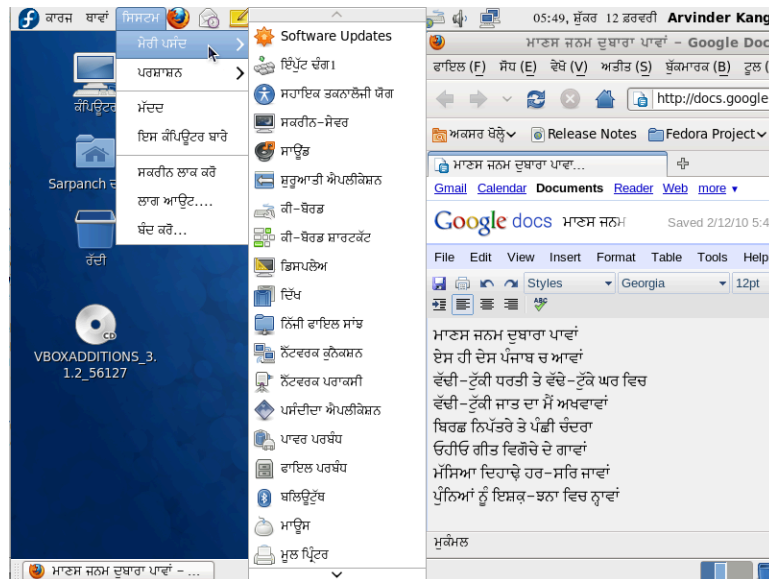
ਕਾਰਜ ਥਾਵਾਂ ਸਿਸਟਮ

05:49, ਸ਼ੁੱਕਰ 12 ਫ਼ਰਵਰੀ Arvinder Kang

ਮੇਰੀ ਪਸੰਦ
ਪਰਸ਼ਾਸ਼ਨ
ਮੱਦਦ
ਇਸ ਕੰਪਿਊਟਰ ਬਾਰੇ
ਸਕਰੀਨ ਲਾਕ ਕਰੋ
ਲਾਗ ਆਉਟ....
ਬੰਦ ਕਰੋ...

Software Updates
ਇੰਪੁੱਟ ਢੰਗ।
ਸਹਾਇਕ ਤਕਨਾਲੋਜੀ ਜੋਗ
ਸਕਰੀਨ-ਸੇਵਰ
ਸਾਊਂਡ
ਸ਼ੁਰੂਆਤੀ ਐਪਲੀਕੇਸ਼ਨ
ਕੀ-ਬੋਰਡ
ਕੀ-ਬੋਰਡ ਸ਼ਾਰਟਕੱਟ
ਡਿਸਪਲੇਅ
ਦਿੱਖ
ਨਿੱਜੀ ਫਾਇਲ ਸਾਂਝ
ਨੈੱਟਵਰਕ ਕੁਨੈਕਸ਼ਨ
ਨੈੱਟਵਰਕ ਪਰਾਕਸੀ
ਪਸੰਦੀਦਾ ਐਪਲੀਕੇਸ਼ਨ
ਪਾਵਰ ਪਰਬੰਧ
ਫਾਇਲ ਪਰਬੰਧ
ਬਲਿਊਟੁੱਥ
ਮਾਊਸ
ਮੂਲ ਪ੍ਰਿੰਟਰ

ਕੰਪਿਊਟਰ
Sarpanch
ਰੱਦੀ
VBOXADDITIONS_3.1.2_56127

ਮਾਣਸ ਜਨਮ ਦੁਬਾਰਾ ਪਾਵਾਂ – Google Doc
ਫਾਇਲ (F) ਸੋਧ (E) ਵੇਖੋ (V) ਅਤੀਤ (S) ਬੁੱਕਮਾਰਕ (B) ਟੂਲ (
http://docs.google
ਅਕਸਰ ਖੋਲ੍ਹੋ Release Notes Fedora Project
ਮਾਣਸ ਜਨਮ ਦੁਬਾਰਾ ਪਾਵਾ...
Gmail Calendar Documents Reader Web more ▾
Google docs ਮਾਣਸ ਜਨਮ Saved 2/12/10 5:4
File Edit View Insert Format Table Tools Help
Styles Georgia 12pt

ਮਾਣਸ ਜਨਮ ਦੁਬਾਰਾ ਪਾਵਾਂ
ਏਸ ਹੀ ਦੇਸ ਪੰਜਾਬ ਚ ਆਵਾਂ
ਵੱਢੀ-ਟੁੱਕੀ ਧਰਤੀ ਤੇ ਵੱਢੇ-ਟੁੱਕੇ ਘਰ ਵਿਚ
ਵੱਢੀ-ਟੁੱਕੀ ਜਾਤ ਦਾ ਮੈਂ ਅਖਵਾਵਾਂ
ਬਿਰਛ ਨਿਪੱਤਰੇ ਤੇ ਪੰਛੀ ਚੰਦਰਾ
ਓਹੀਓ ਗੀਤ ਵਿਗੋਚੇ ਦੇ ਗਾਵਾਂ
ਮੱਸਿਆ ਦਿਹਾੜ੍ਹੇ ਹਰ-ਸਰਿ ਜਾਵਾਂ
ਪੁੰਨਿਆਂ ਨੂੰ ਇਸ਼ਕ-ਝਨਾ ਵਿਚ ਨ੍ਹਾਵਾਂ

ਮੁਕੰਮਲ

ਮਾਣਸ ਜਨਮ ਦੁਬਾਰਾ ਪਾਵਾਂ - ...